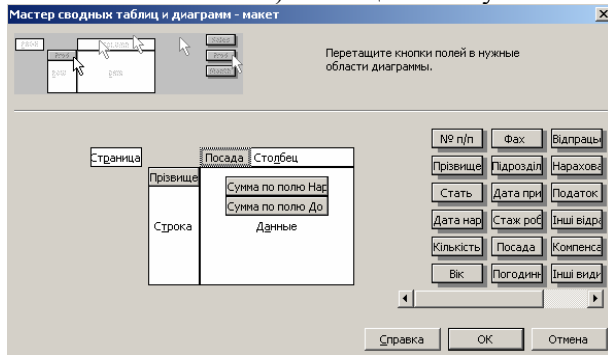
Мастер сводных таблиц и диаграмм - макет

Перетащите кнопки полей в нужные области диаграммы.

Страница

Посада Столбец

Прізвище

Сумма по полю Нар

Сумма по полю До

Строка

Данные

№ п/п | Фах | Відпрацьо
Прізвище | Підрозділ | Нарахова
Стать | Дата при | Податок
Дата нар | Стаж роб | Інші відра
Кількість | Посада | Компенса
Вік | Погодинн | Інші види

Справка | ОК | Отмена